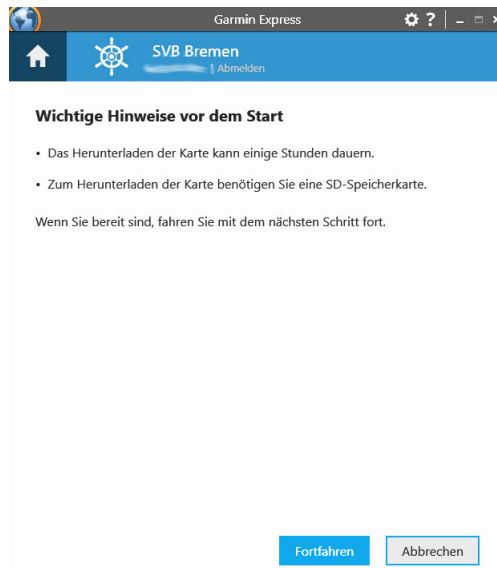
Garmin Express

SVB Bremen
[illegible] | Abmelden

Wichtige Hinweise vor dem Start

• Das Herunterladen der Karte kann einige Stunden dauern.

• Zum Herunterladen der Karte benötigen Sie eine SD-Speicherkarte.

Wenn Sie bereit sind, fahren Sie mit dem nächsten Schritt fort.

Fortfahren Abbrechen